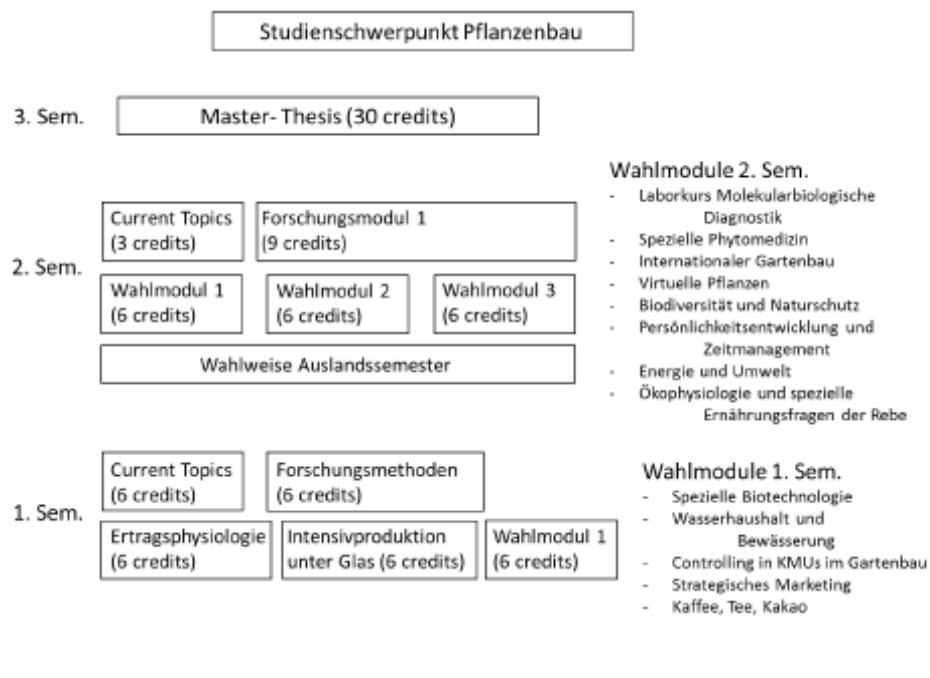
Studienschwerpunkt Pflanzenbau

3. Sem.

Master- Thesis (30 credits)

2. Sem.

Current Topics (3 credits)

Forschungsmodul 1 (9 credits)

Wahlmodul 1 (6 credits)

Wahlmodul 2 (6 credits)

Wahlmodul 3 (6 credits)

Wahlweise Auslandssemester

Wahlmodule 2. Sem.
- Laborkurs Molekularbiologische Diagnostik
- Spezielle Phytomedizin
- Internationaler Gartenbau
- Virtuelle Pflanzen
- Biodiversität und Naturschutz
- Persönlichkeitsentwicklung und Zeitmanagement
- Energie und Umwelt
- Ökophysiologie und spezielle Ernährungsfragen der Rebe

1. Sem.

Current Topics (6 credits)

Forschungsmethoden (6 credits)

Ertragsphysiologie (6 credits)

Intensivproduktion unter Glas (6 credits)

Wahlmodul 1 (6 credits)

Wahlmodule 1. Sem.
- Spezielle Biotechnologie
- Wasserhaushalt und Bewässerung
- Controlling in KMUs im Gartenbau
- Strategisches Marketing
- Kaffee, Tee, Kakao